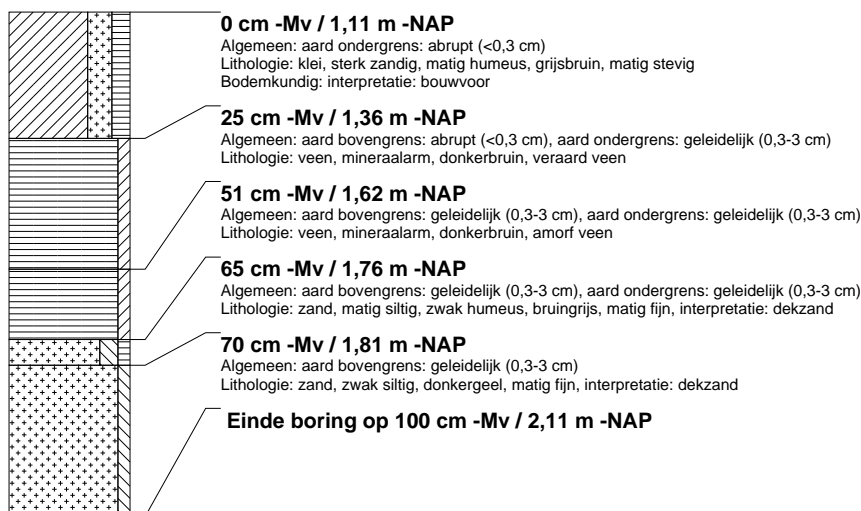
0 cm -Mv / 1,11 m -NAP
Algemeen: aard ondergrens: abrupt (<0,3 cm)
Lithologie: klei, sterk zandig, matig humeus, grijsbruin, matig stevig
Bodemkundig: interpretatie: bouwvoor

25 cm -Mv / 1,36 m -NAP
Algemeen: aard bovengrens: abrupt (<0,3 cm), aard ondergrens: geleidelijk (0,3-3 cm)
Lithologie: veen, mineraalarm, donkerbruin, veraard veen

51 cm -Mv / 1,62 m -NAP
Algemeen: aard bovengrens: geleidelijk (0,3-3 cm), aard ondergrens: geleidelijk (0,3-3 cm)
Lithologie: veen, mineraalarm, donkerbruin, amorf veen

65 cm -Mv / 1,76 m -NAP
Algemeen: aard bovengrens: geleidelijk (0,3-3 cm), aard ondergrens: geleidelijk (0,3-3 cm)
Lithologie: zand, matig siltig, zwak humeus, bruingrijs, matig fijn, interpretatie: dekzand

70 cm -Mv / 1,81 m -NAP
Algemeen: aard bovengrens: geleidelijk (0,3-3 cm)
Lithologie: zand, zwak siltig, donkergeel, matig fijn, interpretatie: dekzand

Einde boring op 100 cm -Mv / 2,11 m -NAP